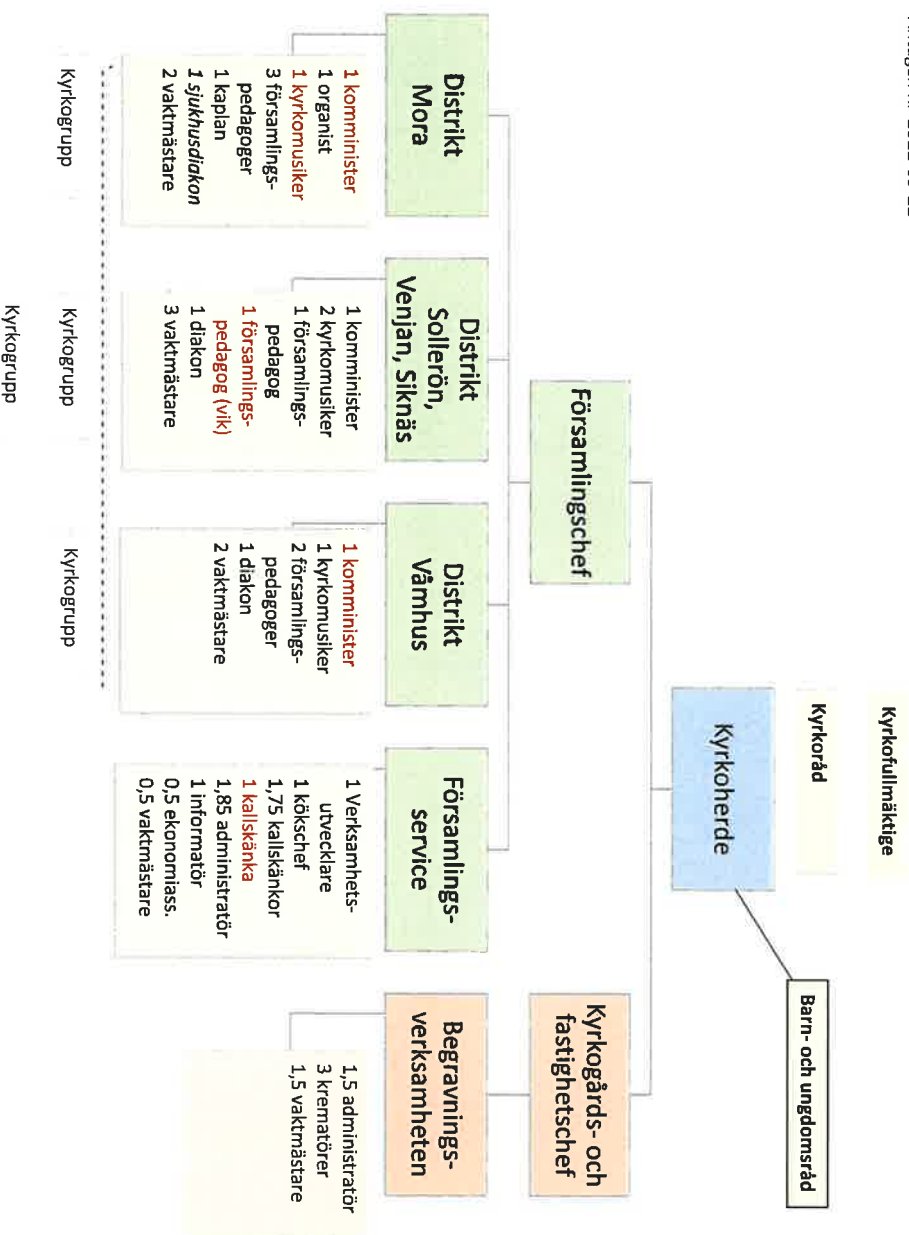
Kyrkofullmäktige

Kyrkoråd

Kyrkoherde

Barn- och ungdomsråd

Församlingschef

Kyrkogårds- och fastighetschef

Distrikt Mora

1 komminister
1 organist
1 kyrkomusiker
3 församlingspedagoger
1 kaplan
1 sjukhusdiakon
2 vaktmästare

Distrikt Sollerön, Venjan, Siknäs

1 komminister
2 kyrkomusiker
1 församlingspedagog
1 församlingspedagog (vik)
1 diakon
3 vaktmästare

Distrikt Våmhus

1 komminister
1 kyrkomusiker
2 församlingspedagoger
1 diakon
2 vaktmästare

Församlingsservice

1 Verksamhetsutvecklare
1 kökschef
1,75 kallskänkor
1 kallskänka
1,85 administratör
1 informatör
0,5 ekonomiass.
0,5 vaktmästare

Begravningsverksamheten

1,5 administratör
3 krematörer
1,5 vaktmästare

Kyrkogrupp

Kyrkogrupp

Kyrkogrupp

Kyrkogrupp